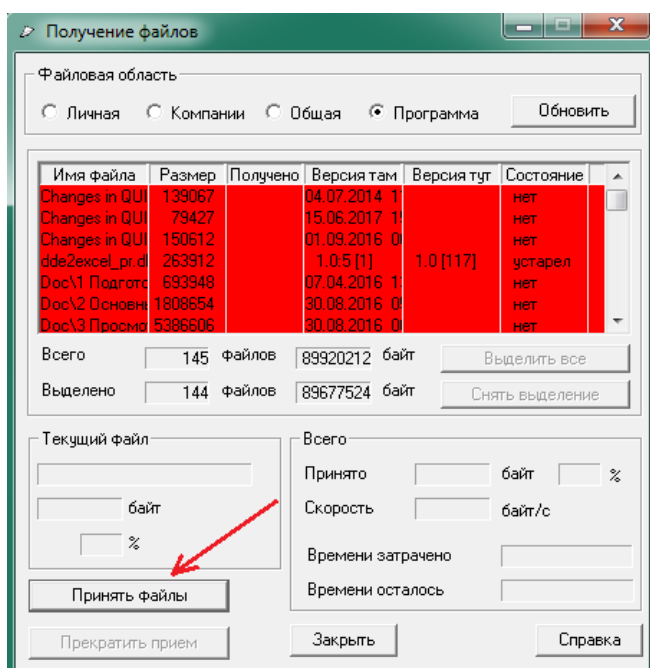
Получение файлов

Файловая область
Личная Компании Общая Программа
Обновить

| Имя файла | Размер | Получено | Версия там | Версия тут | Состояние |
|---|---|---|---|---|---|
| Changes in QUI | 139067 | | 04.07.2014 1 | | нет |
| Changes in QUI | 79427 | | 15.06.2017 1 | | нет |
| Changes in QUI | 150612 | | 01.09.2016 0 | | нет |
| dde2excel_pr.dl | 263912 | | 1.0.5 [1] | 1.0 [117] | устарел |
| Doc\1 Подгото | 693948 | | 07.04.2016 1 | | нет |
| Doc\2 Основны | 1808654 | | 30.08.2016 0 | | нет |
| Doc\3 Просмо | 5386606 | | 30.08.2016 0 | | нет |

Всего 145 файлов 89920212 байт Выделить все
Выделено 144 файлов 89677524 байт Снять выделение

Текущий файл
байт
%

Всего
Принято байт %
Скорость байт/с
Времени затрачено
Времени осталось

Принять файлы
Прекратить прием
Закрыть
Справка